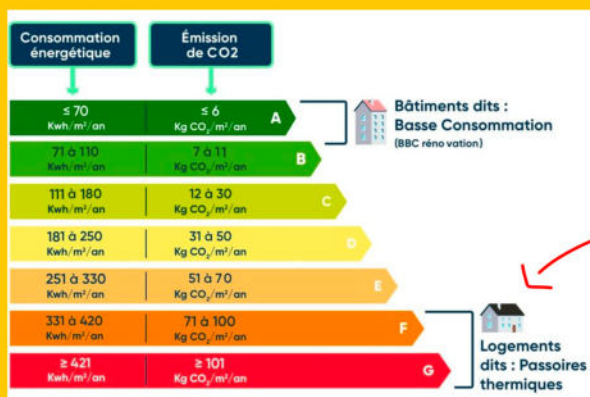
Consommation énergétique

Émission de CO2

≤ 70 Kwh/m²/an | ≤ 6 Kg $CO_2$/m²/an | A

71 à 110 Kwh/m²/an | 7 à 11 Kg $CO_2$/m²/an | B

111 à 180 Kwh/m²/an | 12 à 30 Kg $CO_2$/m²/an | C

181 à 250 Kwh/m²/an | 31 à 50 Kg $CO_2$/m²/an | D

251 à 330 Kwh/m²/an | 51 à 70 Kg $CO_2$/m²/an | E

331 à 420 Kwh/m²/an | 71 à 100 Kg $CO_2$/m²/an | F

≥ 421 Kwh/m²/an | ≥ 101 Kg $CO_2$/m²/an | G

Bâtiments dits : Basse Consommation

(BBC réno vation)

Logements dits : Passoires thermiques